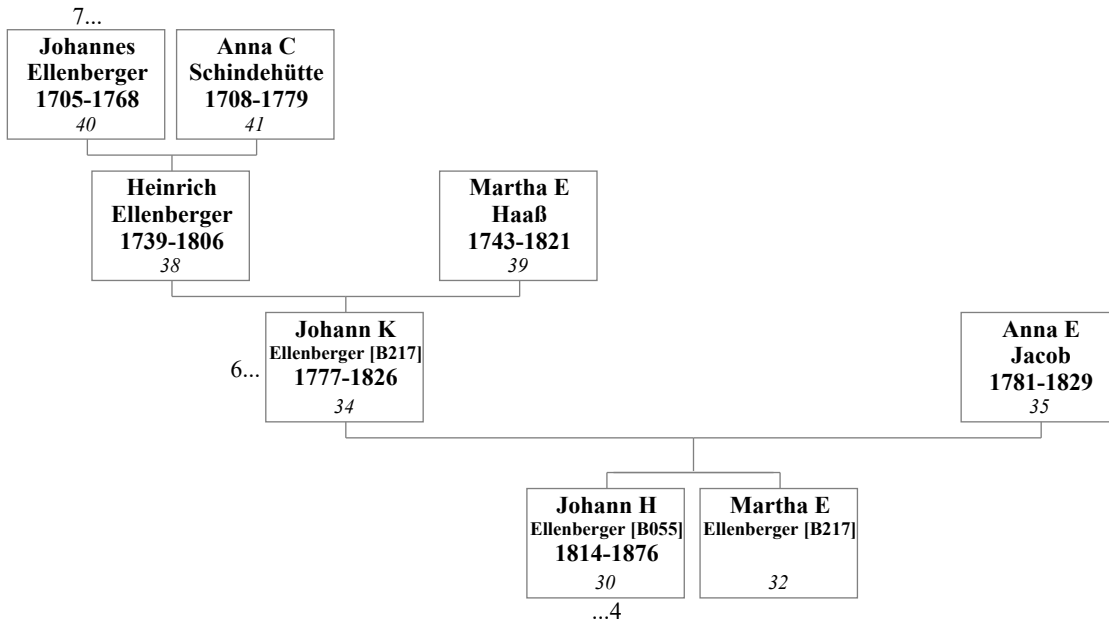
7...

Johannes Ellenberger 1705-1768 40

Anna C Schindehütte 1708-1779 41

Heinrich Ellenberger 1739-1806 38

Martha E Haaß 1743-1821 39

6...

Johann K Ellenberger [B217] 1777-1826 34

Anna E Jacob 1781-1829 35

Johann H Ellenberger [B055] 1814-1876 30

Martha E Ellenberger [B217] 32

...4